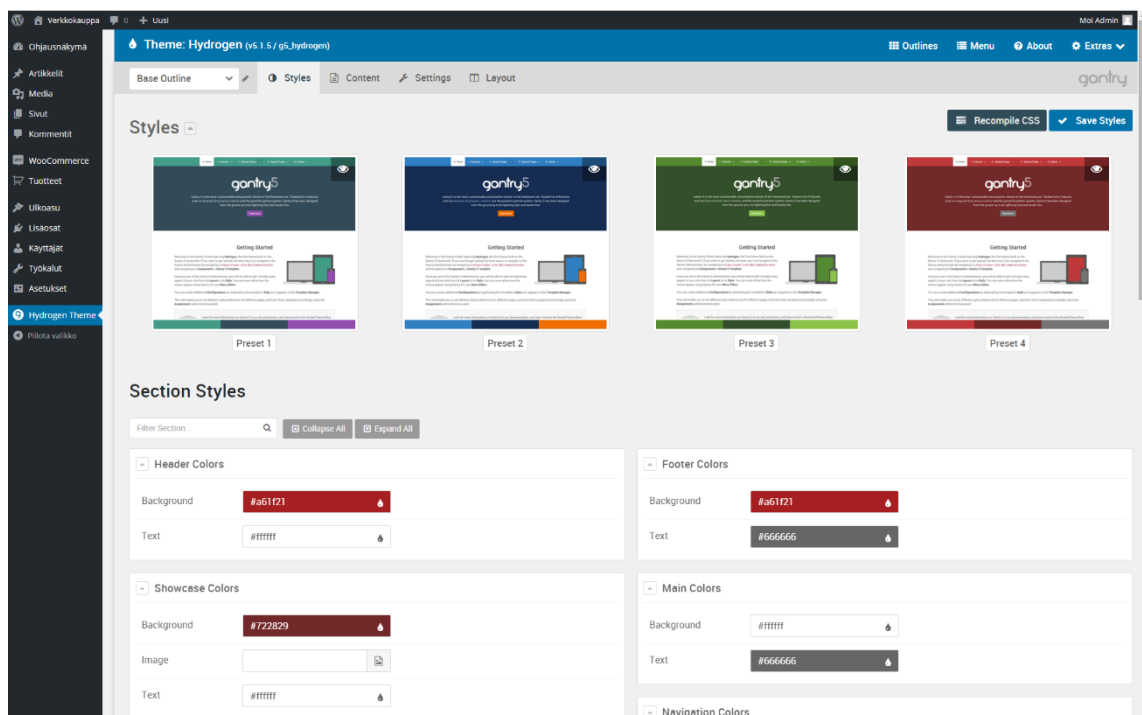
Verkkokauppa 0 + Uusi
Moi Admin

Ohjausnäkymä
Artikkelit
Media
Sivut
Kommentit
WooCommerce
Tuotteet
Ulkoasu
Lisäosat
Käyttäjät
Työkalut
Asetukset
Hydrogen Theme
Piilota valikko

Theme: Hydrogen (v5.1.5 / g5_hydrogen)
Outlines Menu About Extras

Base Outline
Styles Content Settings Layout
gantry

Styles
Recompile CSS Save Styles

gantry5
Getting Started
Preset 1

gantry5
Getting Started
Preset 2

gantry5
Getting Started
Preset 3

gantry5
Getting Started
Preset 4

Section Styles

Filter Section...
Collapse All Expand All

Header Colors
Background #a61f21
Text #ffffff

Footer Colors
Background #a61f21
Text #666666

Showcase Colors
Background #722829
Image
Text #ffffff

Main Colors
Background #ffffff
Text #666666

Navigation Colors